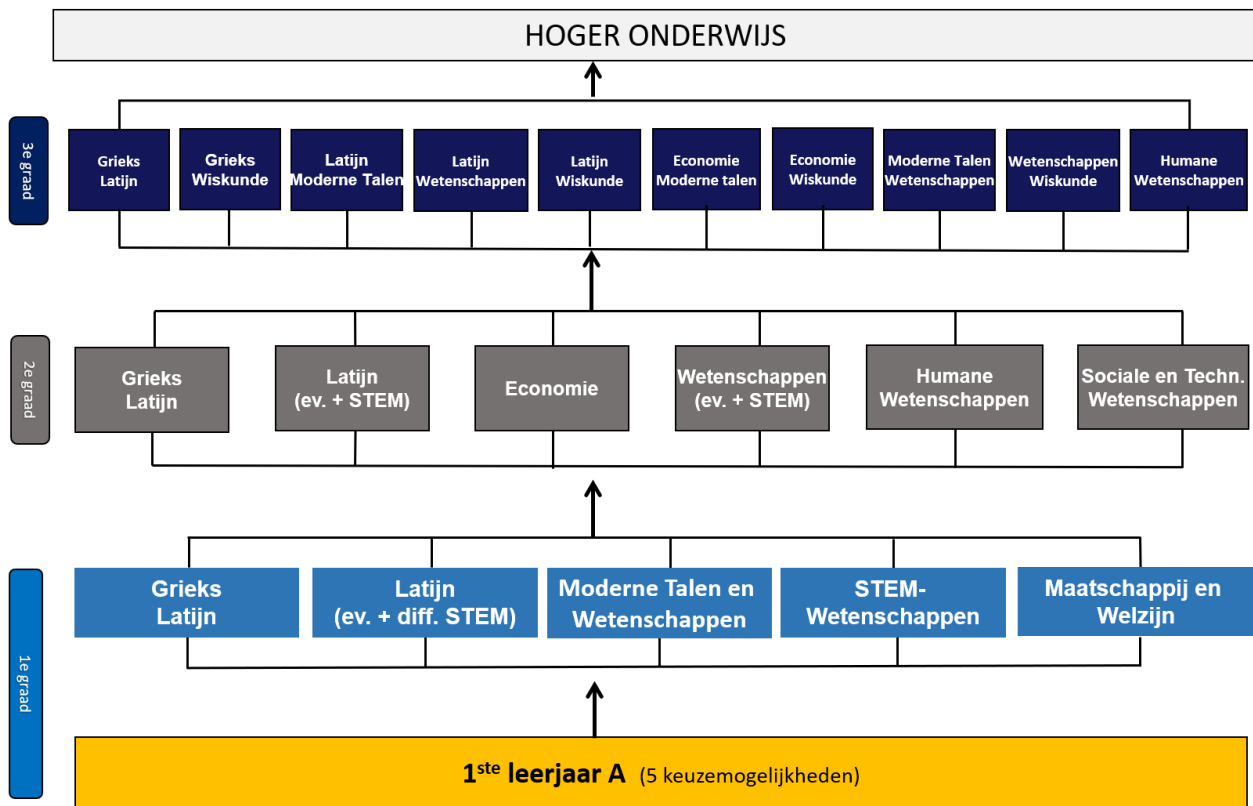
HOGER ONDERWIJS

3e graad

Grieks Latijn

Grieks Wiskunde

Latijn Moderne Talen

Latijn Wetenschappen

Latijn Wiskunde

Economie Moderne talen

Economie Wiskunde

Moderne Talen Wetenschappen

Wetenschappen Wiskunde

Humane Wetenschappen

2e graad

Grieks Latijn

Latijn (ev. + STEM)

Economie

Wetenschappen (ev. + STEM)

Humane Wetenschappen

Sociale en Techn. Wetenschappen

1e graad

Grieks Latijn

Latijn (ev. + diff. STEM)

Moderne Talen en Wetenschappen

STEM-Wetenschappen

Maatschappij en Welzijn

1$^{ste}$ leerjaar A (5 keuzemogelijkheden)